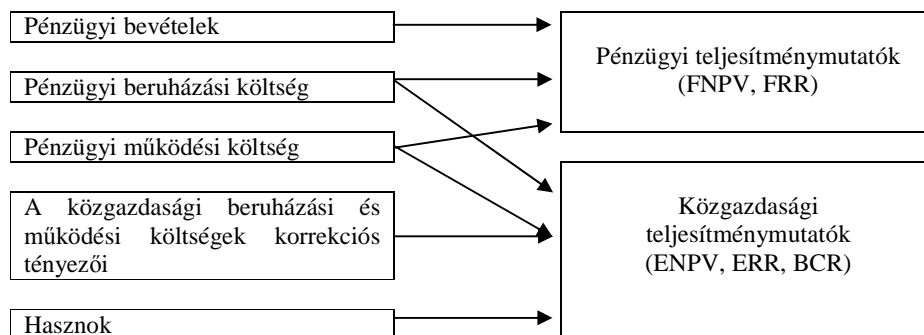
Pénzügyi bevételek

Pénzügyi beruházási költség

Pénzügyi működési költség

A közgazdasági beruházási és működési költségek korrekciós tényezői

Hasznok

Pénzügyi teljesítménymutatók (FNPV, FRR)

Közgazdasági teljesítménymutatók (ENPV, ERR, BCR)